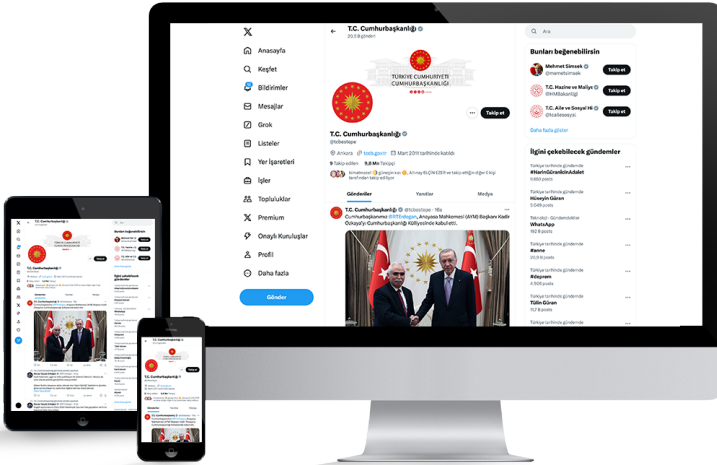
T.C. Cumhurbaşkanlığı
20,9 B gönderi

Anasayfa
Keşfet
Bildirimler
Mesajlar
Grok
Listeler
Yer İşaretleri
İşler
Topluluklar
Premium
Onaylı Kuruluşlar
Profil
Daha fazla
Gönder

TÜRKİYE CUMHURİYETİ
CUMHURBAŞKANLIĞI

Takip et

T.C. Cumhurbaşkanlığı
@tcbestepe

Ankara tccb.gov.tr Mart 2011 tarihinde katıldı

9 Takip edilen 9,8 Mn Takipçi

Gönderiler Yanıtlar Medya

T.C. Cumhurbaşkanlığı @tcbestepe · 16s
Cumhurbaşkanımız @RTErdogan, Anayasa Mahkemesi (AYM) Başkanı Kadir Özkaya'yı Cumhurbaşkanlığı Külliyesinde kabul etti.

Ara

Bunları beğenebilirsin
Mehmet Şimşek @memetsimsek Takip et
T.C. Hazine ve Maliye @HMBakanligi Takip et
T.C. Aile ve Sosyal Hi @tcailesosyal Takip et
Daha fazla göster

İlgini çekebilecek gündemler
Türkiye tarihinde gündemde
#NarinGüranİçinAdalet
Gündemde
WhatsApp
Türkiye tarihinde gündemde
Hüseyin Güran
Türkiye tarihinde gündemde
#anne
Türkiye tarihinde gündemde
#deprem
Türkiye tarihinde gündemde
Tülin Güran